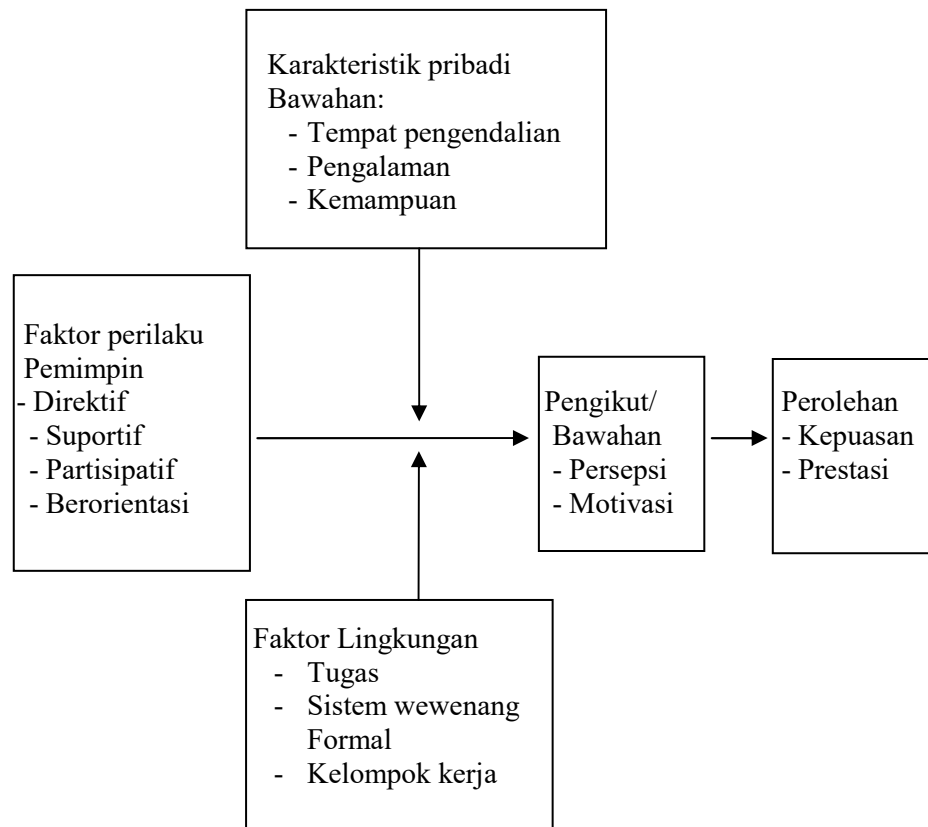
Karakteristik pribadi Bawahan:
- Tempat pengendalian
- Pengalaman
- Kemampuan

Faktor perilaku Pemimpin
- Direktif
- Suportif
- Partisipatif
- Berorientasi

Pengikut/ Bawahan
- Persepsi
- Motivasi

Perolehan
- Kepuasan
- Prestasi

Faktor Lingkungan
- Tugas
- Sistem wewenang Formal
- Kelompok kerja